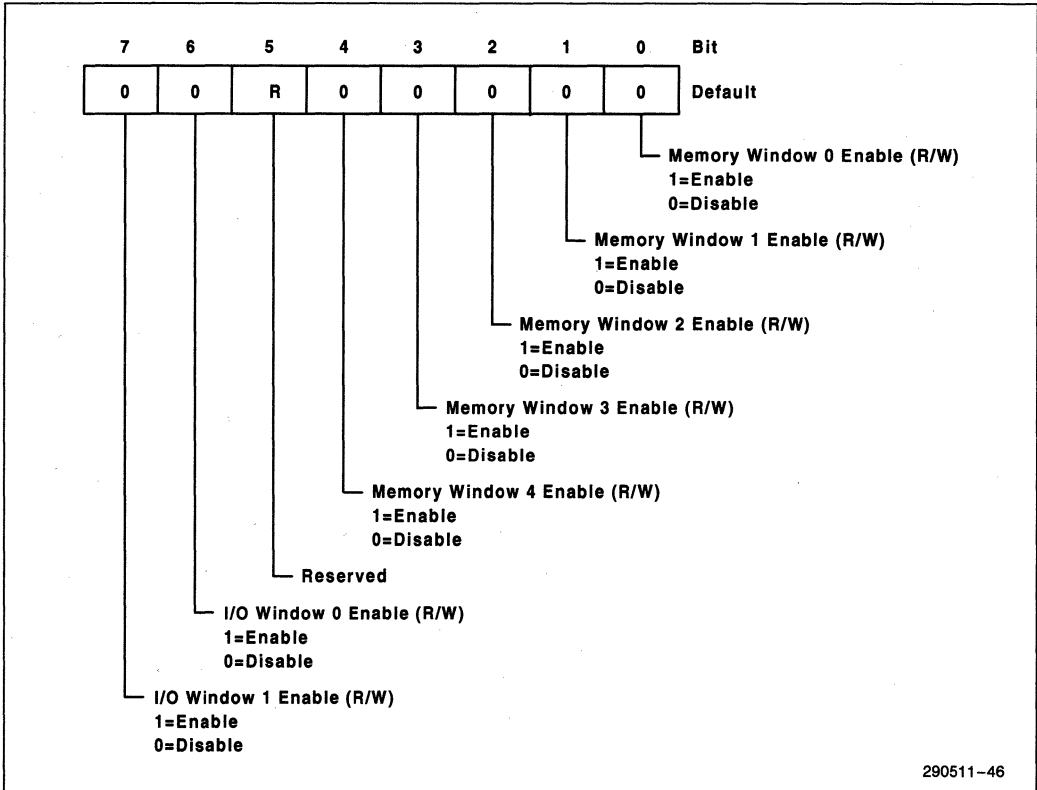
| 7 | 6 | 5 | 4 | 3 | 2 | 1 | 0 | Bit |
|---|---|---|---|---|---|---|---|---|
| 0 | 0 | R | 0 | 0 | 0 | 0 | 0 | Default |

Memory Window 0 Enable (R/W)
1=Enable
0=Disable

Memory Window 1 Enable (R/W)
1=Enable
0=Disable

Memory Window 2 Enable (R/W)
1=Enable
0=Disable

Memory Window 3 Enable (R/W)
1=Enable
0=Disable

Memory Window 4 Enable (R/W)
1=Enable
0=Disable

Reserved

I/O Window 0 Enable (R/W)
1=Enable
0=Disable

I/O Window 1 Enable (R/W)
1=Enable
0=Disable

290511–46